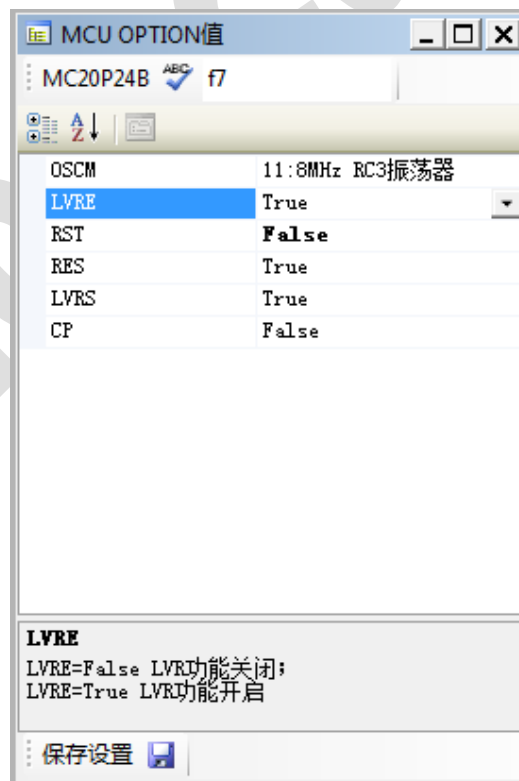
MCU OPTION值

MC20P24B f7

| OSCM | 11:8MHz RC3振荡器 |
|---|---|
| LVRE | True |
| RST | **False** |
| RES | True |
| LVRS | True |
| CP | False |

**LVRE**
LVRE=False LVR功能关闭;
LVRE=True LVR功能开启

保存设置